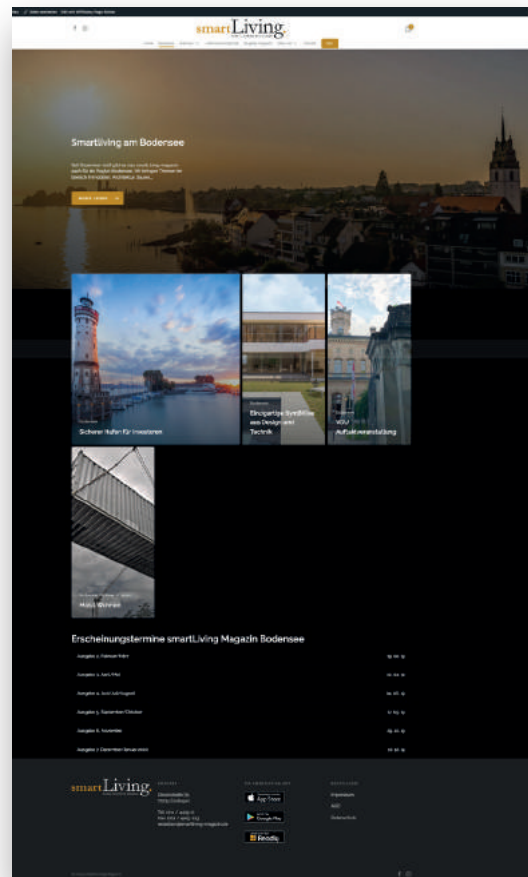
smartLiving

Smartliving am Bodensee

Sicherer Hafen für Investoren

Einzigartige Symbiose aus Design und Technik

VDU Auftaktveranstaltung

Mobil Wohnen

Erscheinungstermine smartLiving Magazin Bodensee

smartLiving

App Store

Google Play

Readly